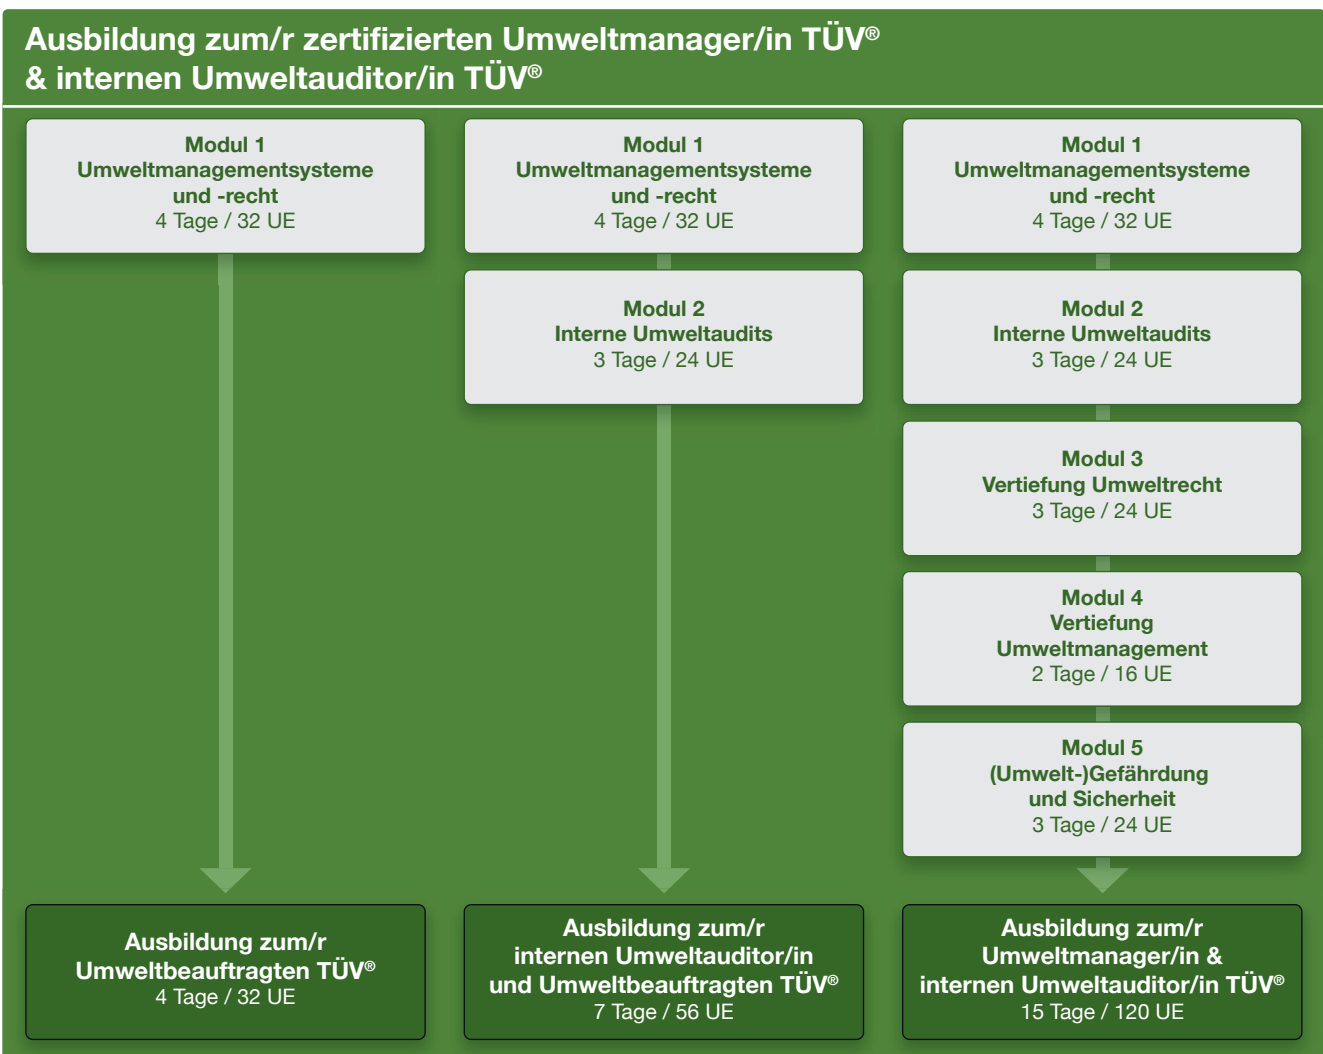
Ausbildung zum/r zertifizierten Umweltmanager/in TÜV®
& internen Umweltauditor/in TÜV®

Modul 1
Umweltmanagementsysteme
und -recht
4 Tage / 32 UE

Ausbildung zum/r
Umweltbeauftragten TÜV®
4 Tage / 32 UE

Modul 1
Umweltmanagementsysteme
und -recht
4 Tage / 32 UE

Modul 2
Interne Umweltaudits
3 Tage / 24 UE

Ausbildung zum/r
internen Umweltauditor/in
und Umweltbeauftragten TÜV®
7 Tage / 56 UE

Modul 1
Umweltmanagementsysteme
und -recht
4 Tage / 32 UE

Modul 2
Interne Umweltaudits
3 Tage / 24 UE

Modul 3
Vertiefung Umweltrecht
3 Tage / 24 UE

Modul 4
Vertiefung
Umweltmanagement
2 Tage / 16 UE

Modul 5
(Umwelt-)Gefährdung
und Sicherheit
3 Tage / 24 UE

Ausbildung zum/r
Umweltmanager/in &
internen Umweltauditor/in TÜV®
15 Tage / 120 UE